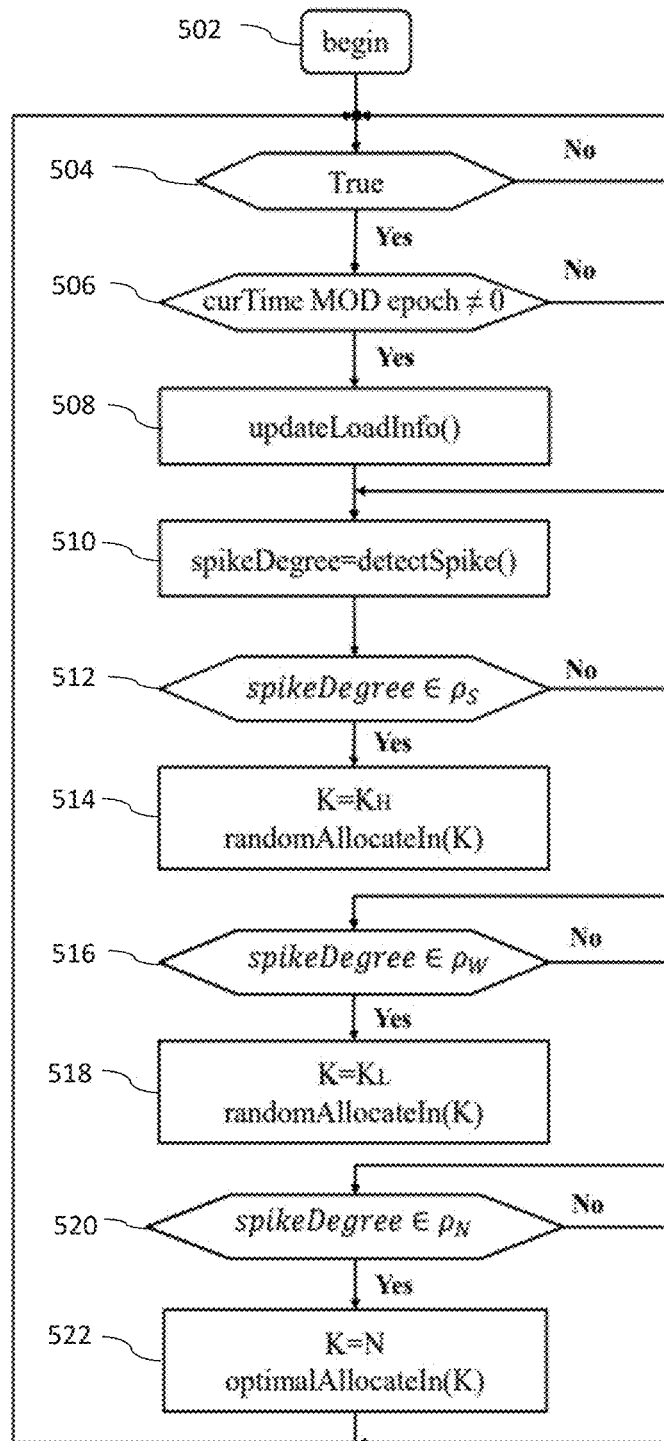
502
begin

504
True
No
Yes

506
curTime MOD epoch $\neq 0$
No
Yes

508
updateLoadInfo()

510
spikeDegree=detectSpike()

512
$spikeDegree \in \rho_S$
No
Yes

514
$K=K_H$
randomAllocateIn(K)

516
$spikeDegree \in \rho_W$
No
Yes

518
$K=K_L$
randomAllocateIn(K)

520
$spikeDegree \in \rho_N$
No
Yes

522
K=N
optimalAllocateIn(K)